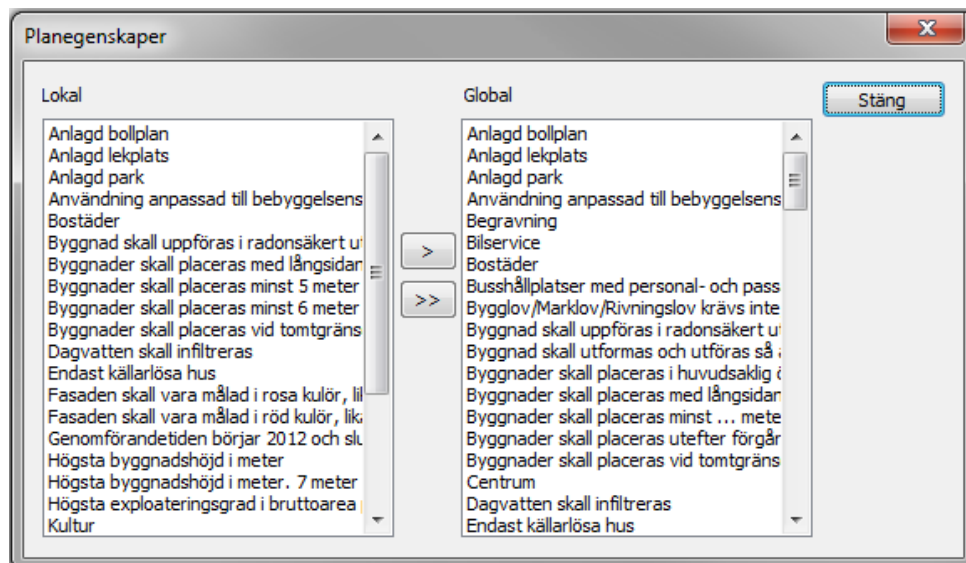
Planegenskaper

Lokal

Anlagd bollplan
Anlagd lekplats
Anlagd park
Användning anpassad till bebyggelsens
Bostäder
Byggnad skall uppföras i radonsäkert u
Byggnader skall placeras med långsidan
Byggnader skall placeras minst 5 meter
Byggnader skall placeras minst 6 meter
Byggnader skall placeras vid tomtgräns
Dagvatten skall infiltreras
Endast källarlösa hus
Fasaden skall vara målad i rosa kulör, li
Fasaden skall vara målad i röd kulör, lik
Genomförandetiden börjar 2012 och slu
Högsta byggnadshöjd i meter
Högsta byggnadshöjd i meter. 7 meter
Högsta exploateringsgrad i bruttoarea
Kultur

>
>>

Global

Anlagd bollplan
Anlagd lekplats
Anlagd park
Användning anpassad till bebyggelsens
Begravning
Bilservice
Bostäder
Busshållplatser med personal- och pass
Bygglov/Marklov/Rivningslov krävs inte
Byggnad skall uppföras i radonsäkert u
Byggnad skall utformas och utföras så
Byggnader skall placeras i huvudsaklig
Byggnader skall placeras med långsidan
Byggnader skall placeras minst ... mete
Byggnader skall placeras utefter förgår
Byggnader skall placeras vid tomtgräns
Centrum
Dagvatten skall infiltreras
Endast källarlösa hus

Stäng